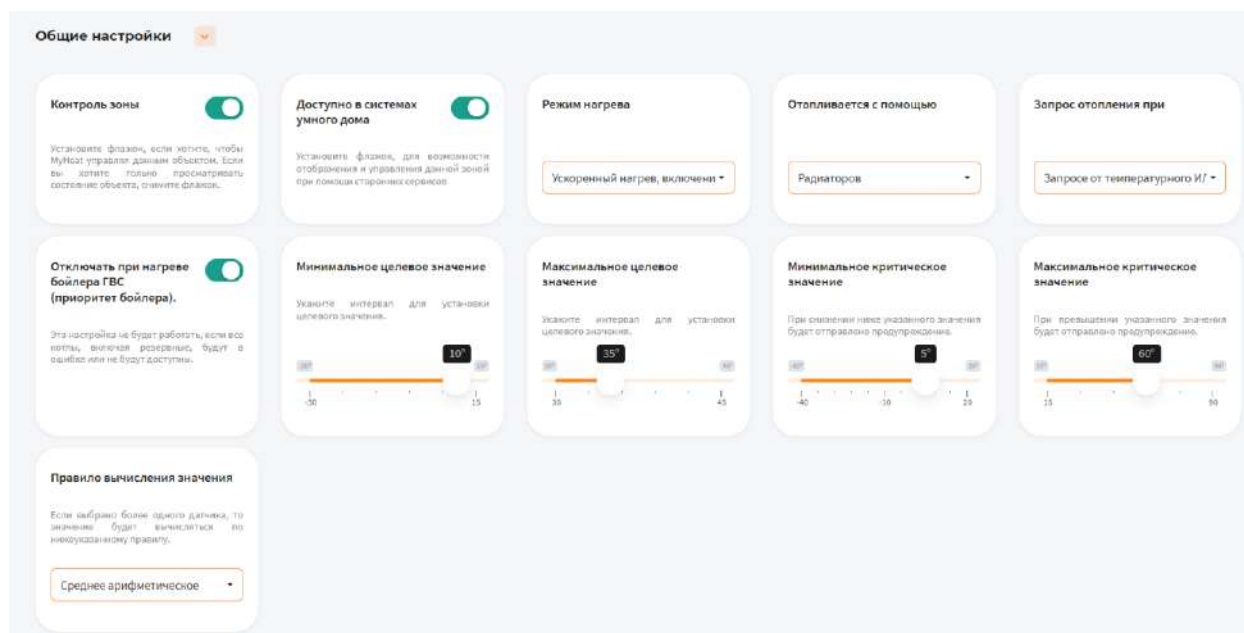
Общие настройки

Контроль зоны

Установите флажок, если хотите, чтобы MyHeat управлял данным объектом. Если вы хотите только просматривать состояние объекта, снимите флажок.

Доступно в системах умного дома

Установите флажок, для возможности отображения и управления данной зоной при помощи сторонних сервисов

Режим нагрева

Ускоренный нагрев, включени

Отапливается с помощью

Радиаторов

Запрос отопления при

Запросе от температурного И/

Отключать при нагреве бойлера ГВС (приоритет бойлера).

Эта настройка не будет работать, если все котлы, включая резервные, будут в ошибке или не будут доступны.

Минимальное целевое значение

Укажите интервал для установки целевого значения.

10°

-30 15

Максимальное целевое значение

Укажите интервал для установки целевого значения.

35°

30 45

Минимальное критическое значение

При снижении ниже указанного значения будет отправлено предупреждение.

5°

-40 -10 20

Максимальное критическое значение

При превышении указанного значения будет отправлено предупреждение.

60°

15 90

Правило вычисления значения

Если выбрано более одного датчика, то значение будет вычисляться по нижеуказанному правилу.

Среднее арифметическое